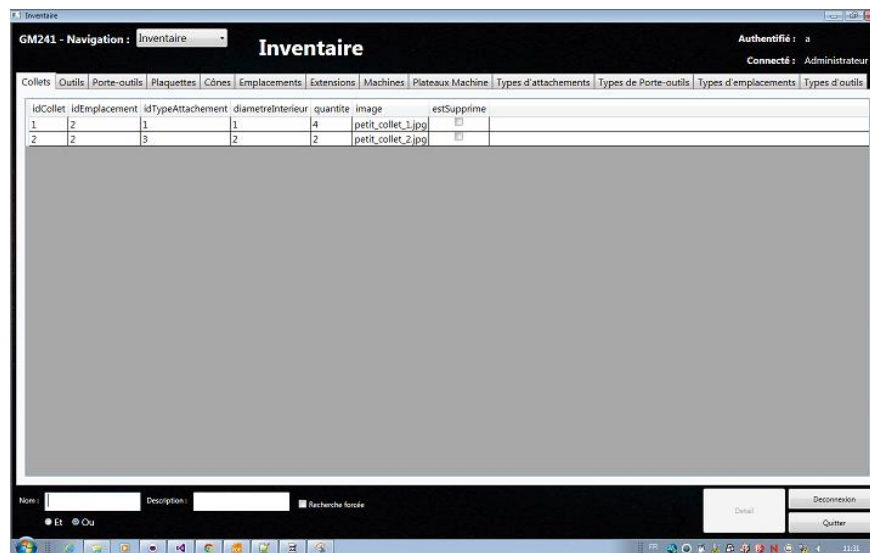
Inventaire

GM241 - Navigation : Inventaire

Inventaire

Authentifié : a

Connecté : Administrateur

Collets | Outils | Porte-outils | Plaquettes | Cônes | Emplacements | Extensions | Machines | Plateaux Machine | Types d'attachements | Types de Porte-outils | Types d'emplacements | Types d'outils

| idCollet | idEmplacement | idTypeAttachement | diametreInterieur | quantite | image | estSupprime |
|---|---|---|---|---|---|---|
| 1 | 2 | 1 | 1 | 4 | petit_collet_1.jpg | |
| 2 | 2 | 3 | 2 | 2 | petit_collet_2.jpg | |

Nom :

Description :

Recherche forcée

Et Ou

Detail

Deconnexion

Quitter

FR

11:31